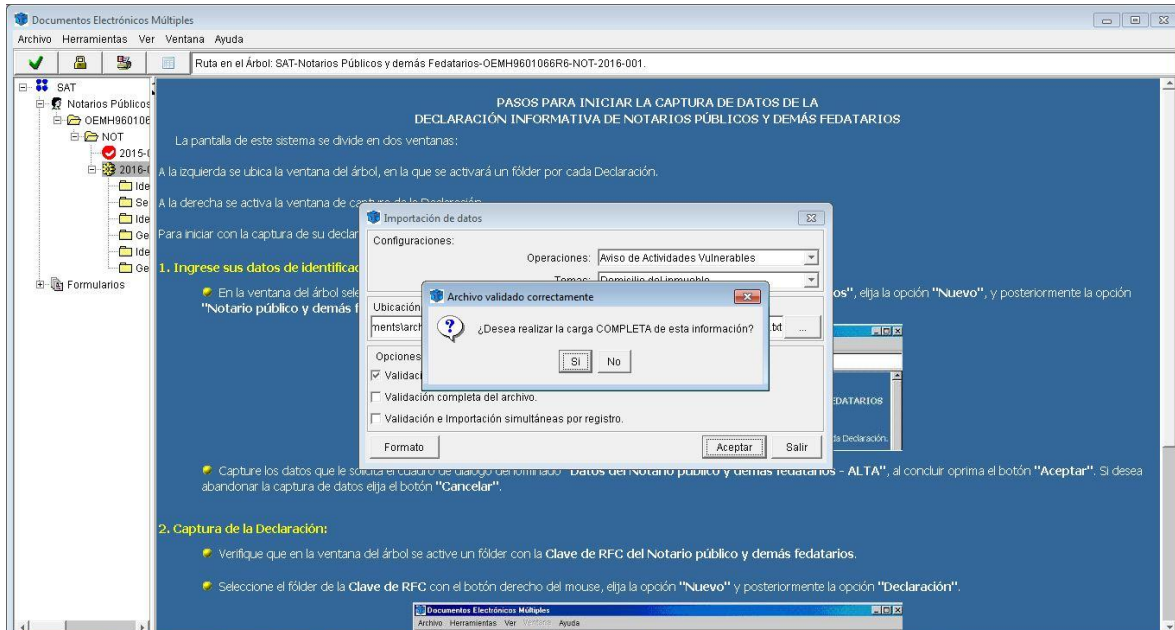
Documentos Electrónicos Múltiples

Archivo Herramientas Ver Ventana Ayuda

Ruta en el Árbol: SAT-Notarios Públicos y demás Fedatarios-OEMH9601066R6-NOT-2016-001.

SAT
Notarios Públicos
OEMH960106
NOT
2015-
2016-
Ide
Se
Ide
Ge
Ide
Ge
Formularios

PASOS PARA INICIAR LA CAPTURA DE DATOS DE LA
DECLARACIÓN INFORMATIVA DE NOTARIOS PÚBLICOS Y DEMÁS FEDATARIOS

La pantalla de este sistema se divide en dos ventanas:

A la izquierda se ubica la ventana del árbol, en la que se activará un fólder por cada Declaración.

A la derecha se activa la ventana de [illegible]

Para iniciar con la captura de su declar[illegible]

1. Ingrese sus datos de identificac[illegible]

En la ventana del árbol sele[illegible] os", elija la opción "Nuevo", y posteriormente la opción "Notario público y demás f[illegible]

Importación de datos

Configuraciones:

Operaciones: Aviso de Actividades Vulnerables

Temas: Domicilio del inmueble

Ubicación
ments\arch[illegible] .txt ...

Opciones
Validaci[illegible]
Validación completa del archivo.
Validación e Importación simultáneas por registro.

Formato
Aceptar
Salir

Archivo validado correctamente

¿Desea realizar la carga COMPLETA de esta información?

Si
No

EDATARIOS

la Declaración.

Capture los datos que le solicita el cuadro de diálogo denominado "Datos del Notario público y demás fedatarios - ALTA", al concluir oprima el botón "Aceptar". Si desea abandonar la captura de datos elija el botón "Cancelar".

2. Captura de la Declaración:

Verifique que en la ventana del árbol se active un fólder con la Clave de RFC del Notario público y demás fedatarios.

Seleccione el fólder de la Clave de RFC con el botón derecho del mouse, elija la opción "Nuevo" y posteriormente la opción "Declaración".

Documentos Electrónicos Múltiples
Archivo Herramientas Ver Ventana Ayuda